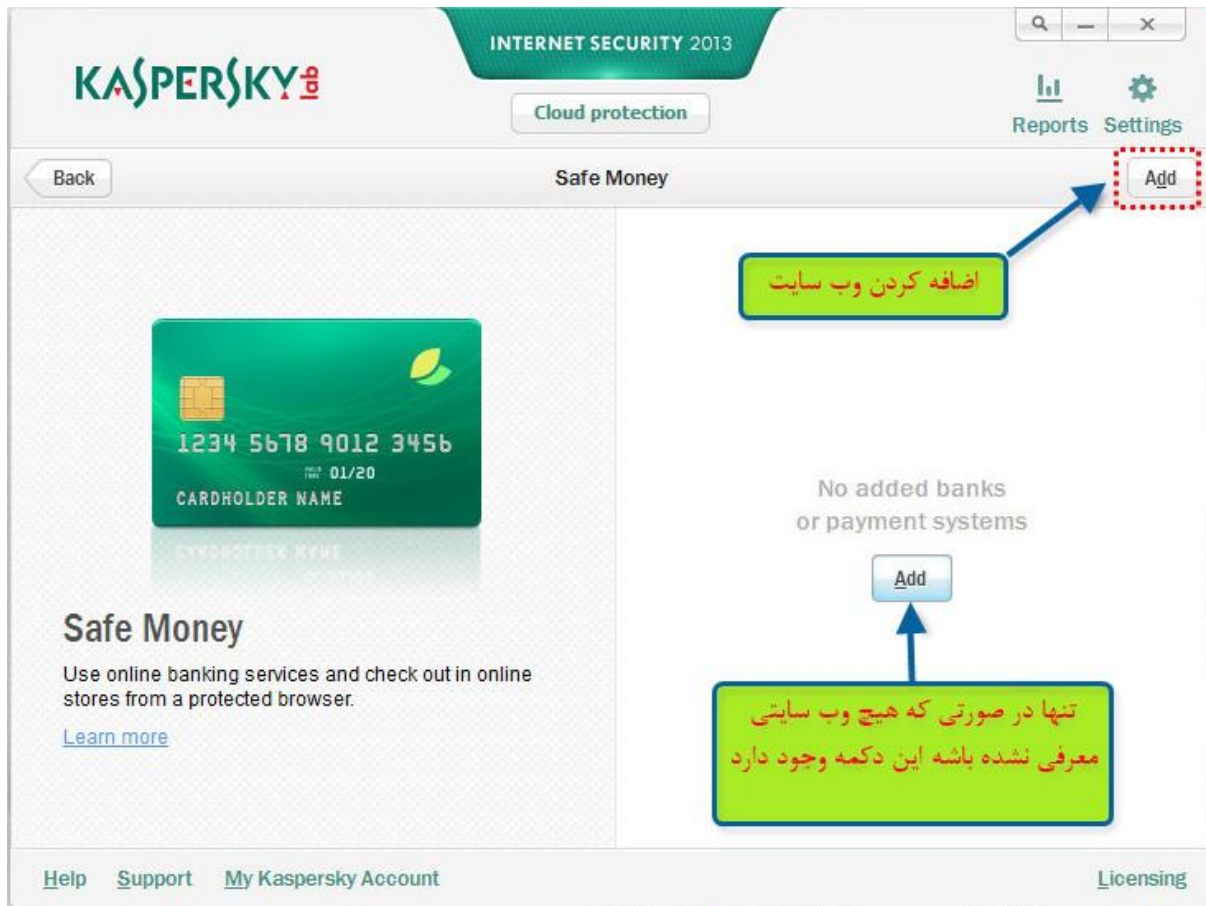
KASPERSKY lab

INTERNET SECURITY 2013

Cloud protection

Reports Settings

Back

Safe Money

Add

اضافه کردن وب سایت

1234 5678 9012 3456

01/20

CARDHOLDER NAME

No added banks or payment systems

Add

Safe Money

Use online banking services and check out in online stores from a protected browser.

Learn more

تنها در صورتی که هیچ وب سایتی معرفی نشده باشه این دکمه وجود دارد

Help Support My Kaspersky Account

Licensing